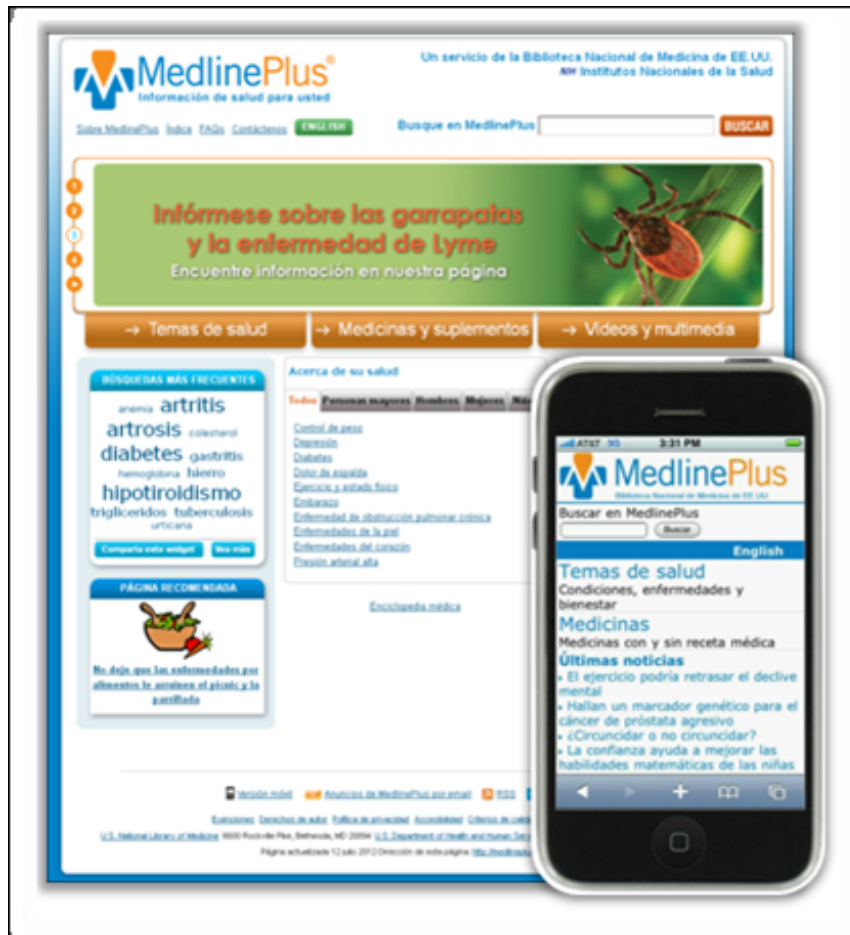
MedlinePlus®
Información de salud para usted

Un servicio de la Biblioteca Nacional de Medicina de EE.UU.
NIH Institutos Nacionales de la Salud

Sobre MedlinePlus Índice FAQs Contáctenos ENGLISH

Busque en MedlinePlus BUSCAR

1
2
3
4
5

Infórmese sobre las garrapatas y la enfermedad de Lyme
Encuentre información en nuestra página

→ Temas de salud
→ Medicinas y suplementos
→ Videos y multimedia

BÚSQUEDAS MÁS FRECUENTES
anemia artritis
artrosis colesterol
diabetes gastritis
hemoglobina hierro
hipotiroidismo
triglicéridos tuberculosis
urticaria

Comparta este widget Vea más

PÁGINA RECOMENDADA

No deje que las enfermedades por alimentos le arruinen el picnic y la parrillada

Acerca de su salud

Todos Personas mayores Hombres Mujeres Niñ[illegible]

Control de peso
Depresión
Diabetes
Dolor de espalda
Ejercicio y estado físico
Embarazo
Enfermedad de obstrucción pulmonar crónica
Enfermedades de la piel
Enfermedades del corazón
Presión arterial alta

Enciclopedia médica

Versión móvil Anuncios de MedlinePlus por email RSS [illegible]

Exenciones Derechos de autor Política de privacidad Accesibilidad Criterios de cali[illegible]

U.S. National Library of Medicine 8600 Rockville Pike, Bethesda, MD 20894 U.S. Department of Health and Human Serv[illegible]

Página actualizada 12 julio 2012 Dirección de esta página: http://medlineplu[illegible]

AT&T 3G 3:31 PM

MedlinePlus
Biblioteca Nacional de Medicina de EE.UU.

Buscar en MedlinePlus
Buscar

English

Temas de salud
Condiciones, enfermedades y bienestar

Medicinas
Medicinas con y sin receta médica

Últimas noticias
» El ejercicio podría retrasar el declive mental
» Hallan un marcador genético para el cáncer de próstata agresivo
» ¿Circuncidar o no circuncidar?
» La confianza ayuda a mejorar las habilidades matemáticas de las niñas